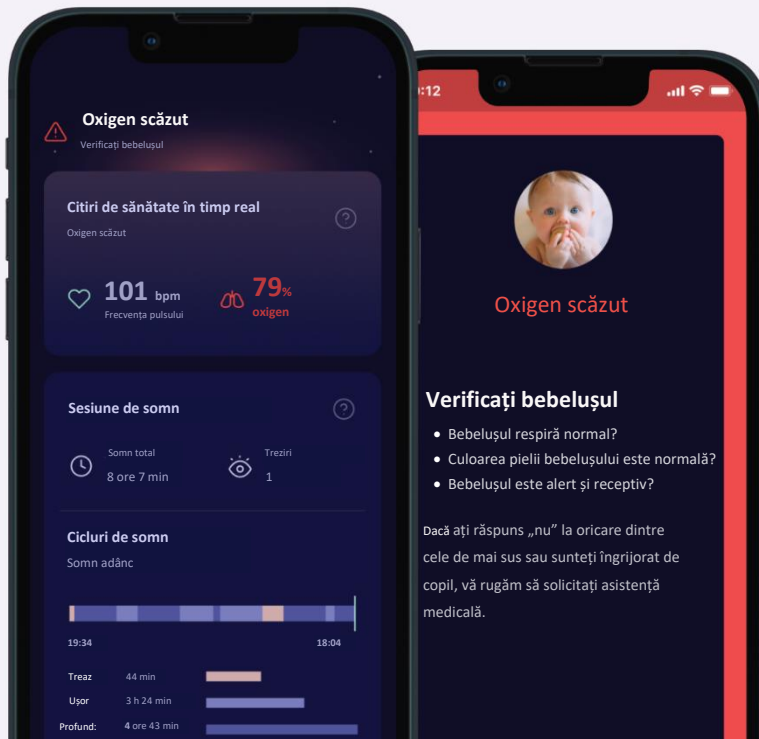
Oxigen scăzut
Verificați bebelușul

Citiri de sănătate în timp real
Oxigen scăzut

101 bpm
Frecvența pulsului

79%
oxigen

Sesiune de somn

Somn total
8 ore 7 min

Treziri
1

Cicluri de somn
Somn adânc

19:34
18:04

Treaz 44 min
Ușor 3 h 24 min
Profund: 4 ore 43 min

:12

Oxigen scăzut

Verificați bebelușul

- Bebelușul respiră normal?
- Culoarea pielii bebelușului este normală?
- Bebelușul este alert și receptiv?

Dacă ați răspuns „nu" la oricare dintre cele de mai sus sau sunteți îngrijorat de copil, vă rugăm să solicitați asistență medicală.